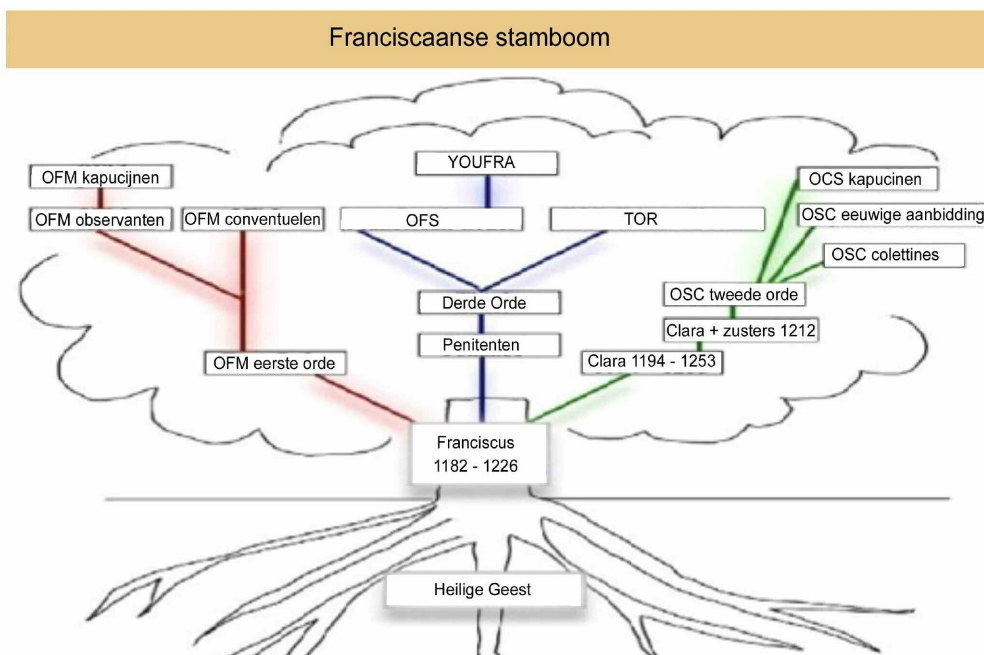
Franciscaanse stamboom

OFM kapucijnen

OFM observanten

OFM conventuelen

YOUFRA

OFS

TOR

OCS kapucinen

OSC eeuwige aanbidding

OSC colettines

OSC tweede orde

Derde Orde

Clara + zusters 1212

Penitenten

OFM eerste orde

Clara 1194 - 1253

Franciscus
1182 - 1226

Heilige Geest